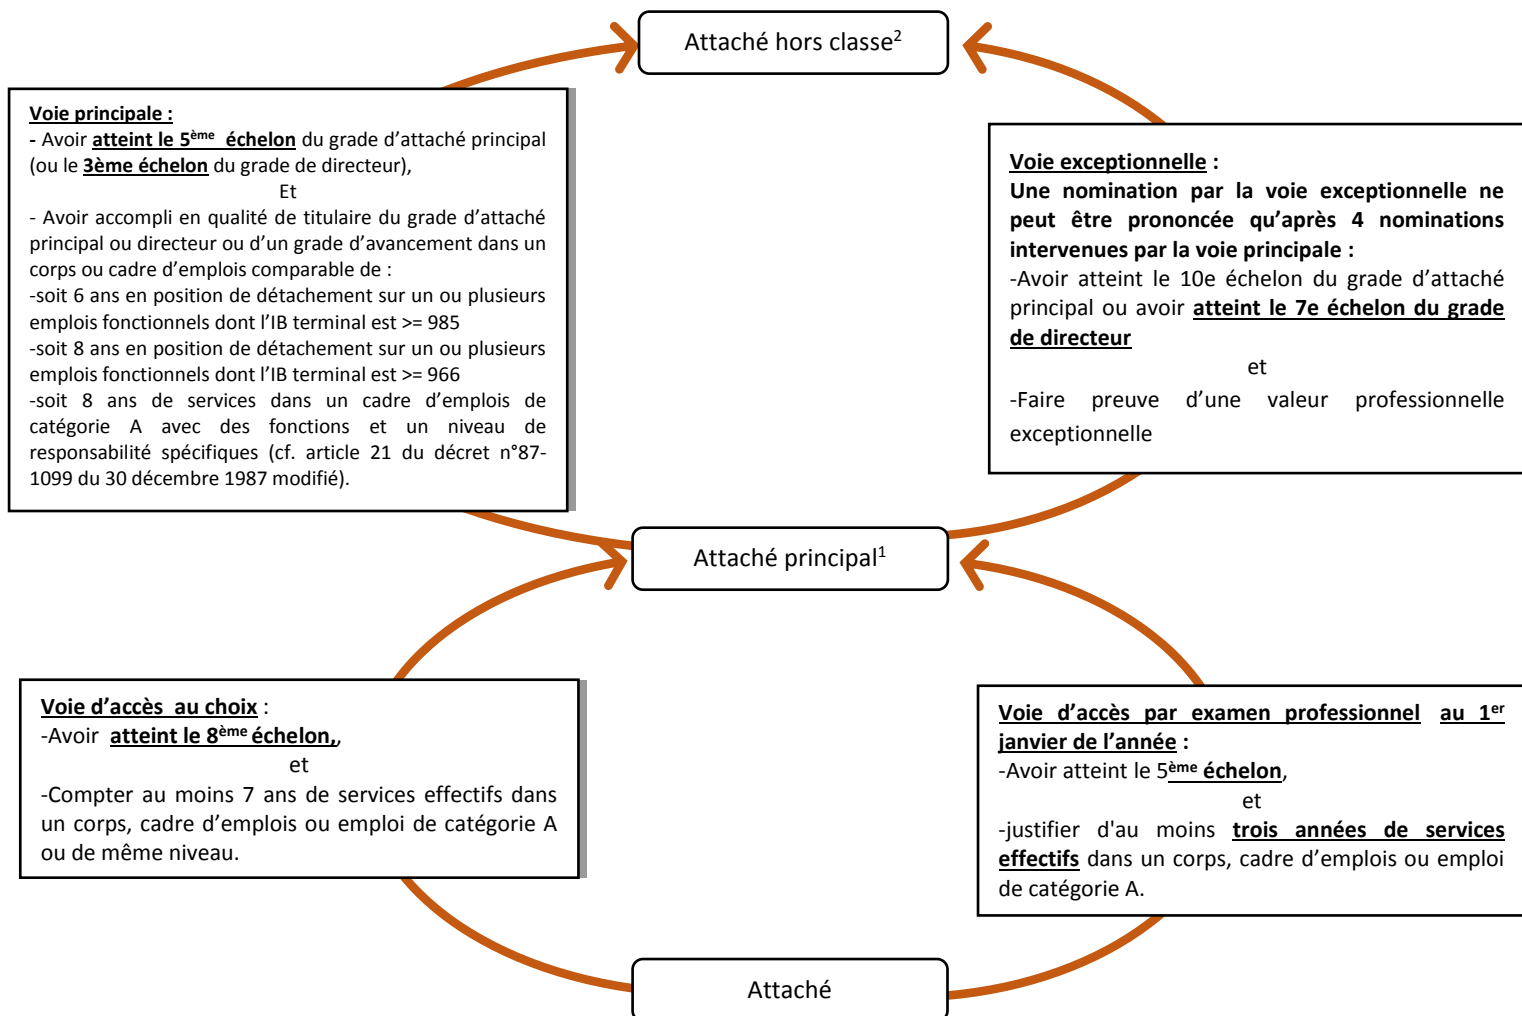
Attaché hors classe$^{2}$

Voie principale :
- Avoir atteint le 5$^{ème}$ échelon du grade d'attaché principal (ou le 3ème échelon du grade de directeur),
Et
- Avoir accompli en qualité de titulaire du grade d'attaché principal ou directeur ou d'un grade d'avancement dans un corps ou cadre d'emplois comparable de :
-soit 6 ans en position de détachement sur un ou plusieurs emplois fonctionnels dont l'IB terminal est >= 985
-soit 8 ans en position de détachement sur un ou plusieurs emplois fonctionnels dont l'IB terminal est >= 966
-soit 8 ans de services dans un cadre d'emplois de catégorie A avec des fonctions et un niveau de responsabilité spécifiques (cf. article 21 du décret n°87-1099 du 30 décembre 1987 modifié).

Voie exceptionnelle :
Une nomination par la voie exceptionnelle ne peut être prononcée qu'après 4 nominations intervenues par la voie principale :
-Avoir atteint le 10e échelon du grade d'attaché principal ou avoir atteint le 7e échelon du grade de directeur
et
-Faire preuve d'une valeur professionnelle exceptionnelle

Attaché principal$^{1}$

Voie d'accès au choix :
-Avoir atteint le 8$^{ème}$ échelon,
et
-Compter au moins 7 ans de services effectifs dans un corps, cadre d'emplois ou emploi de catégorie A ou de même niveau.

Voie d'accès par examen professionnel au 1$^{er}$ janvier de l'année :
-Avoir atteint le 5$^{ème}$ échelon,
et
-justifier d'au moins trois années de services effectifs dans un corps, cadre d'emplois ou emploi de catégorie A.

Attaché